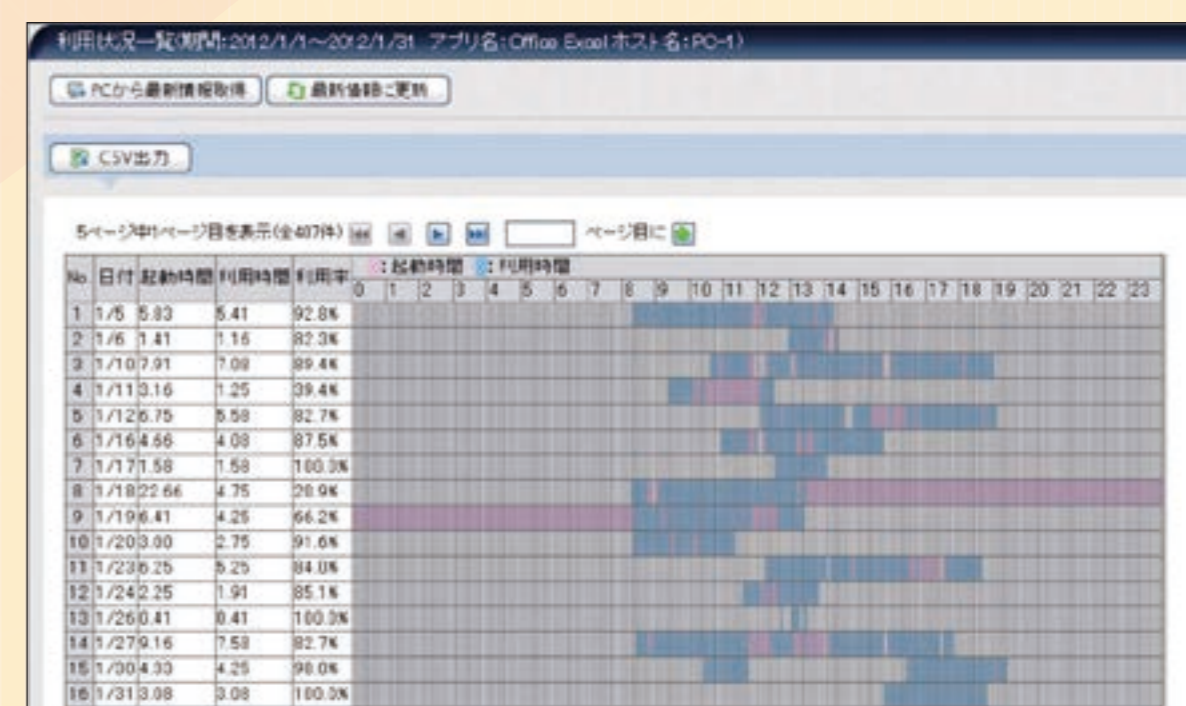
利用状況一覧(期間:2012/1/1～2012/1/31 アプリ名:Office Excel ホスト名:PC-1)

PCから最新情報取得 最新価格に更新

CSV出力

5ページ中1ページ目を表示(全407件) ページ目に

| No | 日付 | 起動時間 | 利用時間 | 利用率 | :起動時間 :利用時間 0 1 2 3 4 5 6 7 8 9 10 11 12 13 14 15 16 17 18 19 20 21 22 23 |
|---|---|---|---|---|---|
| 1 | 1/5 | 5.83 | 5.41 | 92.8% | |
| 2 | 1/6 | 1.41 | 1.16 | 82.3% | |
| 3 | 1/10 | 7.91 | 7.08 | 89.4% | |
| 4 | 1/11 | 3.16 | 1.25 | 39.4% | |
| 5 | 1/12 | 6.75 | 5.58 | 82.7% | |
| 6 | 1/16 | 4.66 | 4.08 | 87.5% | |
| 7 | 1/17 | 1.58 | 1.58 | 100.0% | |
| 8 | 1/18 | 22.66 | 4.75 | 20.9% | |
| 9 | 1/19 | 6.41 | 4.25 | 66.2% | |
| 10 | 1/20 | 3.00 | 2.75 | 91.6% | |
| 11 | 1/23 | 6.25 | 5.25 | 84.0% | |
| 12 | 1/24 | 2.25 | 1.91 | 85.1% | |
| 13 | 1/26 | 0.41 | 0.41 | 100.0% | |
| 14 | 1/27 | 9.16 | 7.58 | 82.7% | |
| 15 | 1/30 | 4.33 | 4.25 | 98.0% | |
| 16 | 1/31 | 3.08 | 3.08 | 100.0% | |